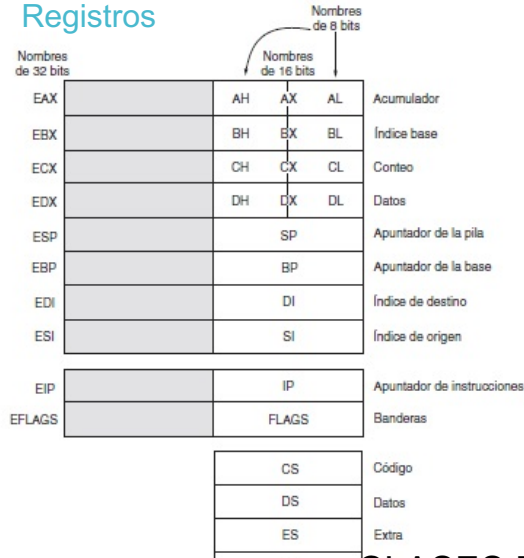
Registros

Nombres de 8 bits

Nombres de 32 bits

Nombres de 16 bits

| | | | |
|---|---|---|---|
| EAX | AH AX AL | Acumulador |
| EBX | BH BX BL | Índice base |
| ECX | CH CX CL | Conteo |
| EDX | DH DX DL | Datos |
| ESP | SP | Apuntador de la pila |
| EBP | BP | Apuntador de la base |
| EDI | DI | Índice de destino |
| ESI | SI | Índice de origen |
| EIP | IP | Apuntador de instrucciones |
| EFLAGS | FLAGS | Banderas |
| | CS | Código |
| | DS | Datos |
| | ES | Extra |

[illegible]